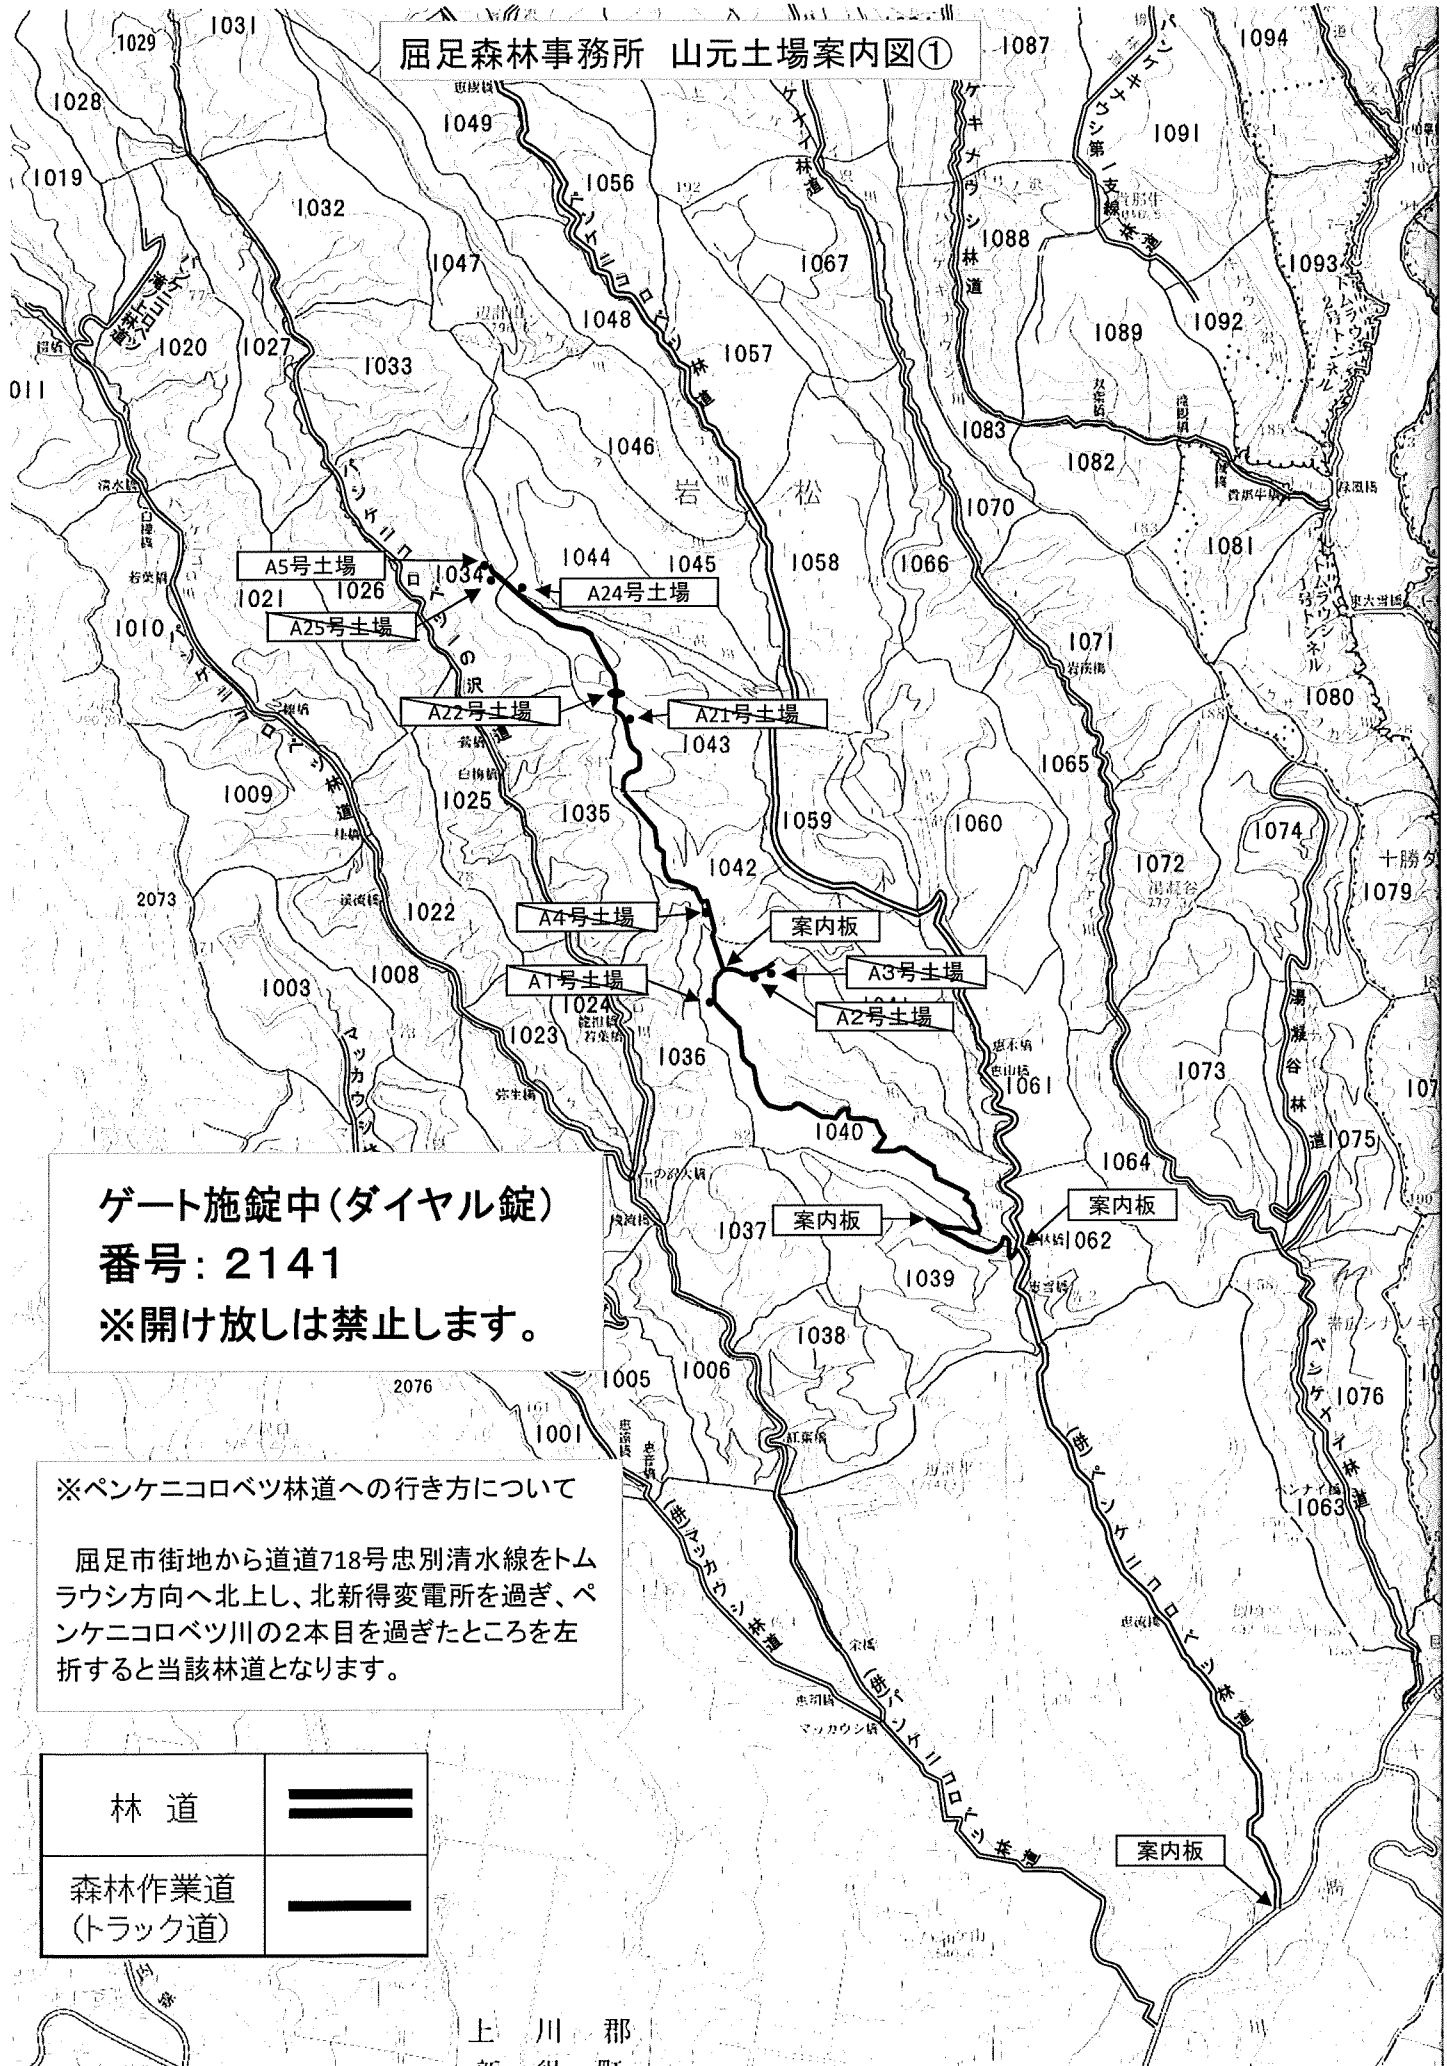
屈足森林事務所 山元土場案内図①

1029 1031 1028 1019 1020 1027 1032 1047 1049 1056 1048 1057 1033 1046 1067 1087 1088 1091 1094 1093 1089 1092 1083 1082 1070 1081 1066 1058 1045 1044 1034 1026 1021 1010 1071 1080 1065 1043 1009 1025 1035 1059 1060 1042 1072 1074 1079 2073 1022 1008 1003 1024 1023 1036 1041 1061 1073 1040 1064 1075 1037 1062 1039 1038 1005 1006 2076 1001 1076 1063 011

岩 松

A5号土場
A24号土場
A25号土場
A22号土場
A21号土場
A4号土場
案内板
A3号土場
A1号土場
A2号土場
案内板
案内板
案内板

パンケニコロベツ林道
ペンケニコロベツ林道
パンケニコロベツ沢林道
マッカウシ林道
ケナシ林道
ケキメウシ林道
キナウシ第一支線林道
湯凝谷林道
ペンケナイ林道
トムラウシ2号トンネル
トムラウシ1号トンネル
十勝ダ

ゲート施錠中(ダイヤル錠)
番号：2141
※開け放しは禁止します。

※ペンケニコロベツ林道への行き方について

屈足市街地から道道718号忠別清水線をトムラウシ方向へ北上し、北新得変電所を過ぎ、ペンケニコロベツ川の2本目を過ぎたところを左折すると当該林道となります。

| 林 道 | |
|---|---|
| 森林作業道<br>(トラック道) | |

(歩)マッカウシ林道
(歩)パンケニコロベツ林道
(歩)ペンケニコロベツ林道

上 川 郡